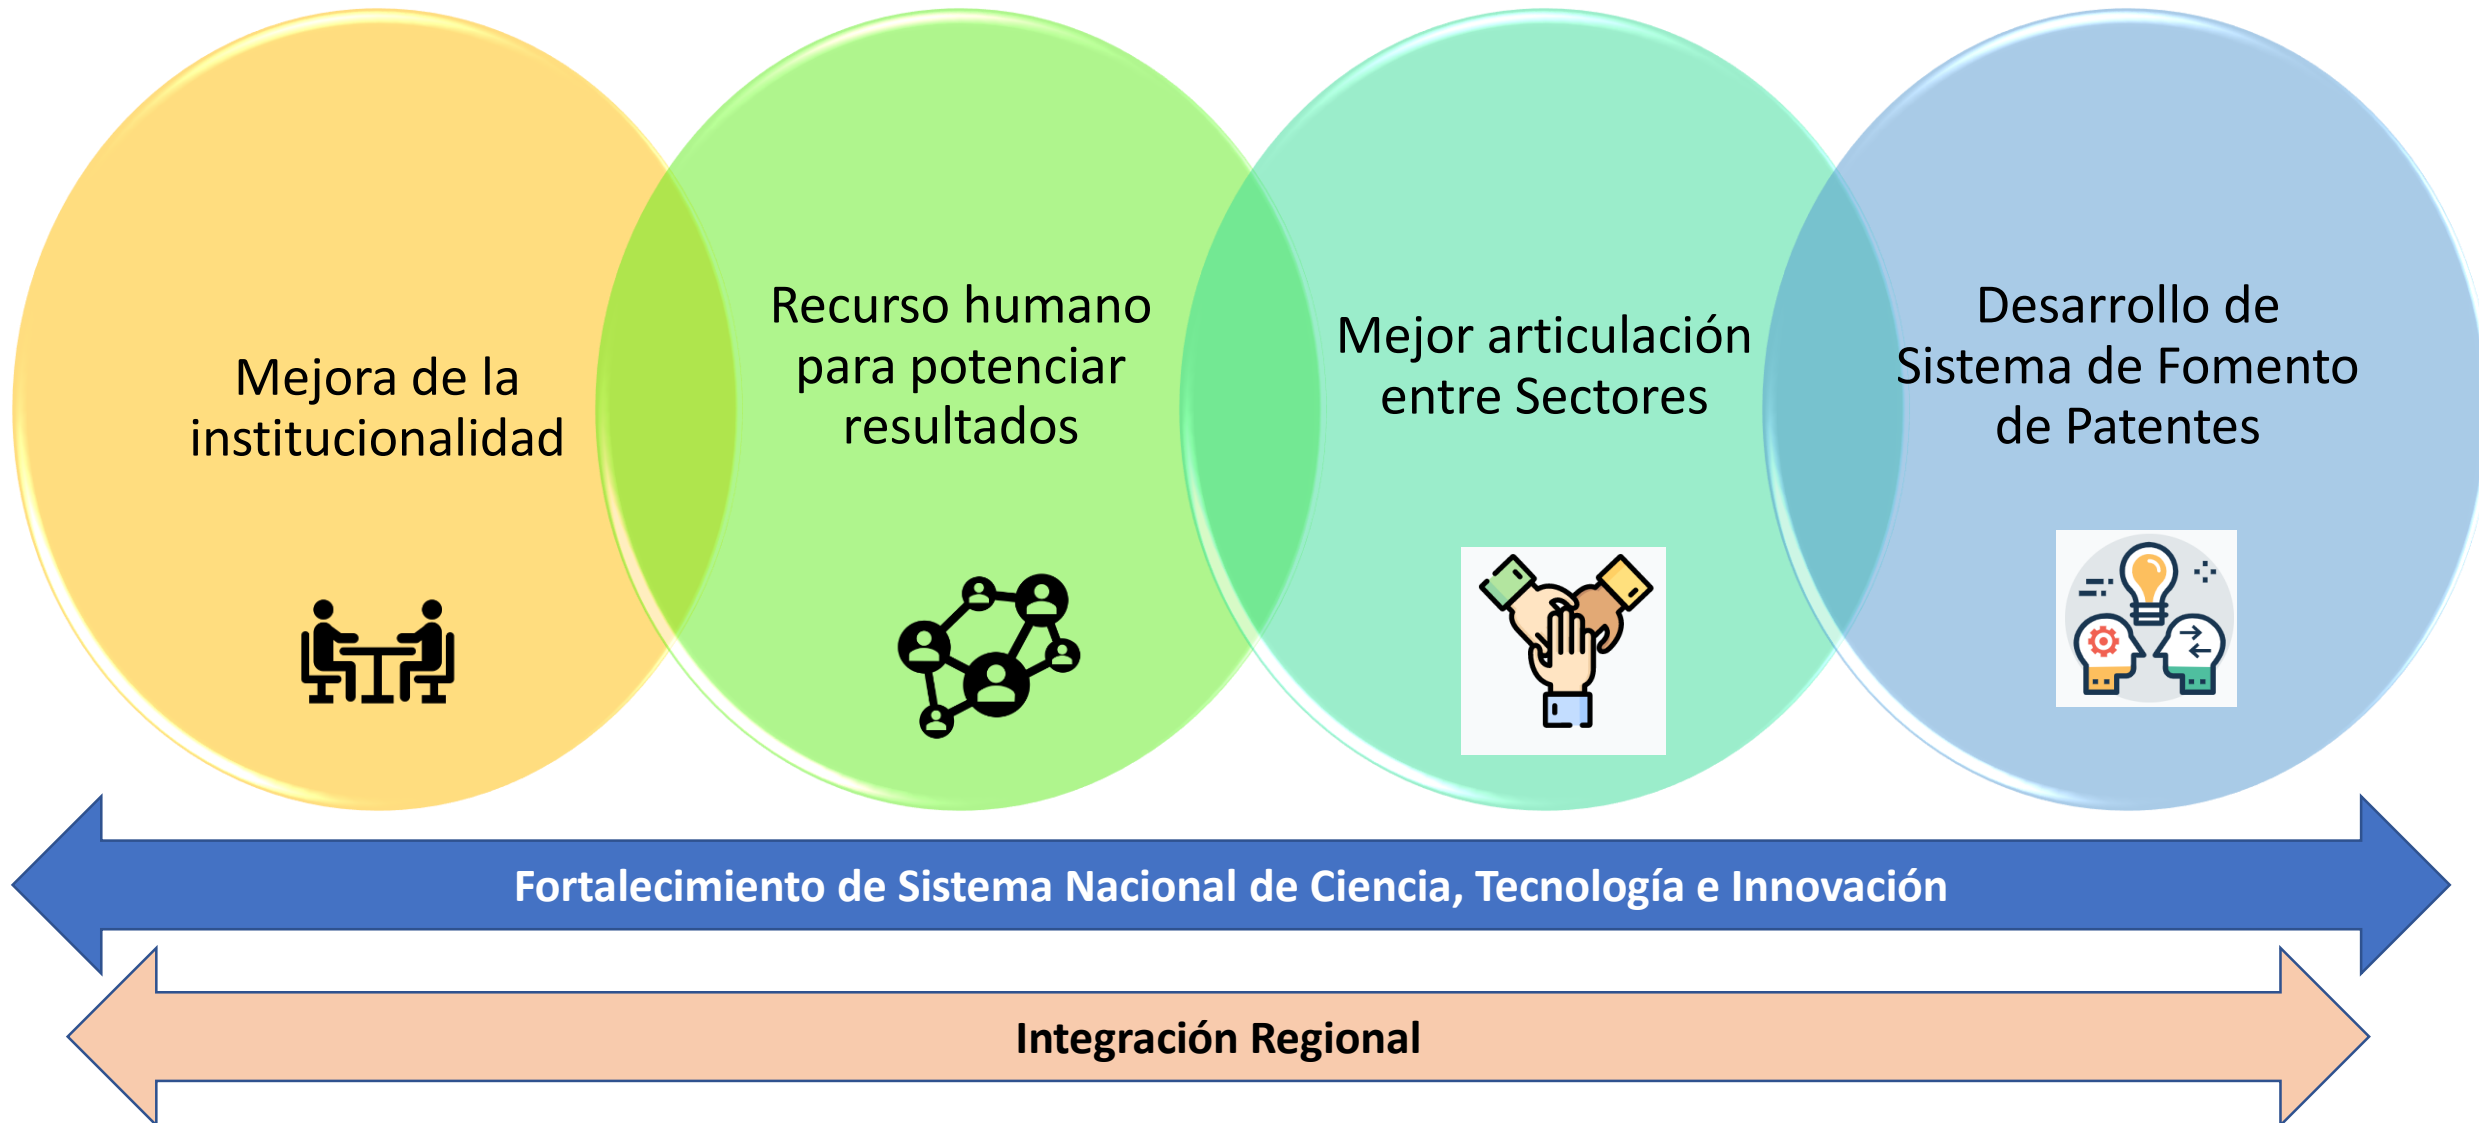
Mejora de la institucionalidad

Recurso humano para potenciar resultados

Mejor articulación entre Sectores

Desarrollo de Sistema de Fomento de Patentes

Fortalecimiento de Sistema Nacional de Ciencia, Tecnología e Innovación

Integración Regional